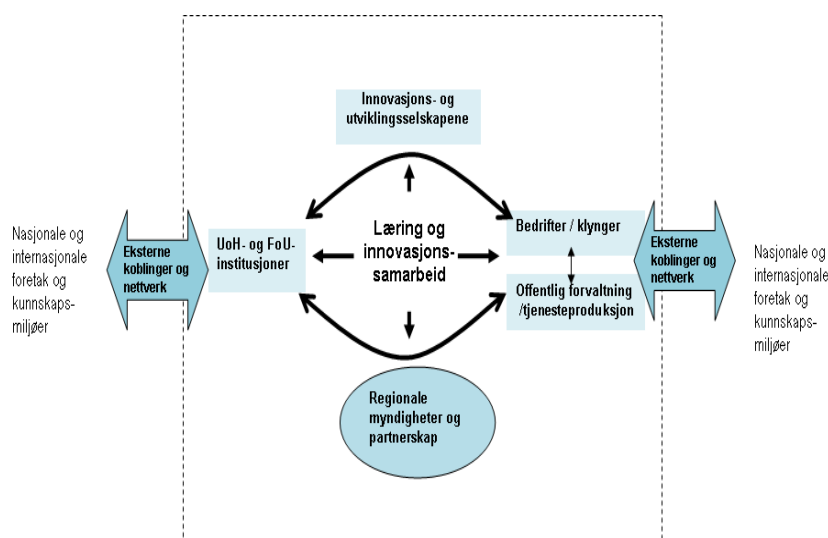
Innovasjons- og utviklingsselskapene

Nasjonale og internasjonale foretak og kunnskaps-miljøer

Eksterne koblinger og nettverk

UoH- og FoU-institusjoner

Læring og innovasjons-samarbeid

Bedrifter / klynger

Offentlig forvaltning /tjenesteproduksjon

Eksterne koblinger og nettverk

Nasjonale og internasjonale foretak og kunnskaps-miljøer

Regionale myndigheter og partnerskap